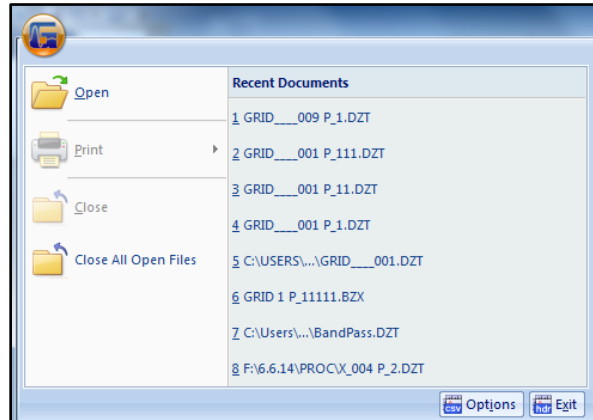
Open

Print

Close

Close All Open Files

Recent Documents

1 GRID____009 P_1.DZT

2 GRID____001 P_111.DZT

3 GRID____001 P_11.DZT

4 GRID____001 P_1.DZT

5 C:\USERS\...\GRID____001.DZT

6 GRID 1 P_11111.BZX

7 C:\Users\...\BandPass.DZT

8 F:\6.6.14\PROC\X_004 P_2.DZT

csv Options

hdr Exit